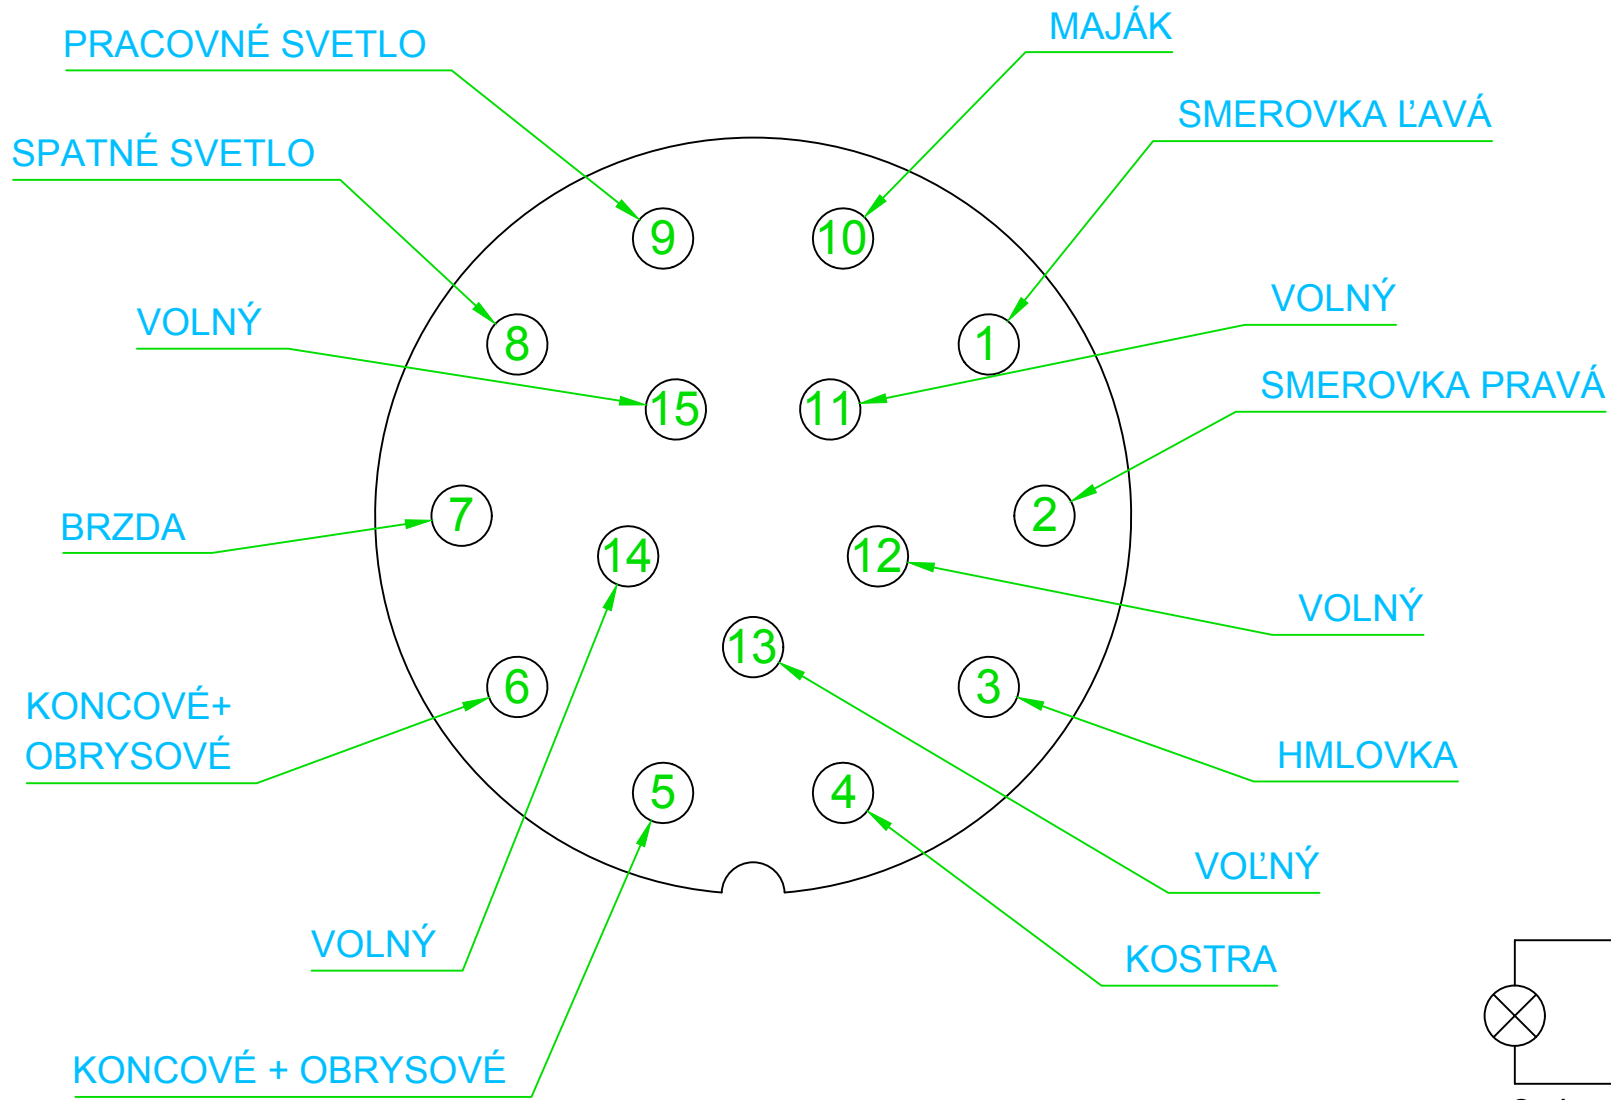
PRACOVNÉ SVETLO

MAJÁK

SMEROVKA ĽAVÁ

SPATNÉ SVETLO

VOLNÝ

VOLNÝ

SMEROVKA PRAVÁ

BRZDA

VOLNÝ

KONCOVÉ+
OBRYSOVÉ

HMLOVKA

VOĽNÝ

VOLNÝ

KOSTRA

KONCOVÉ + OBRYSOVÉ

9
10
1
8
15
11
7
2
14
12
13
6
3
5
4